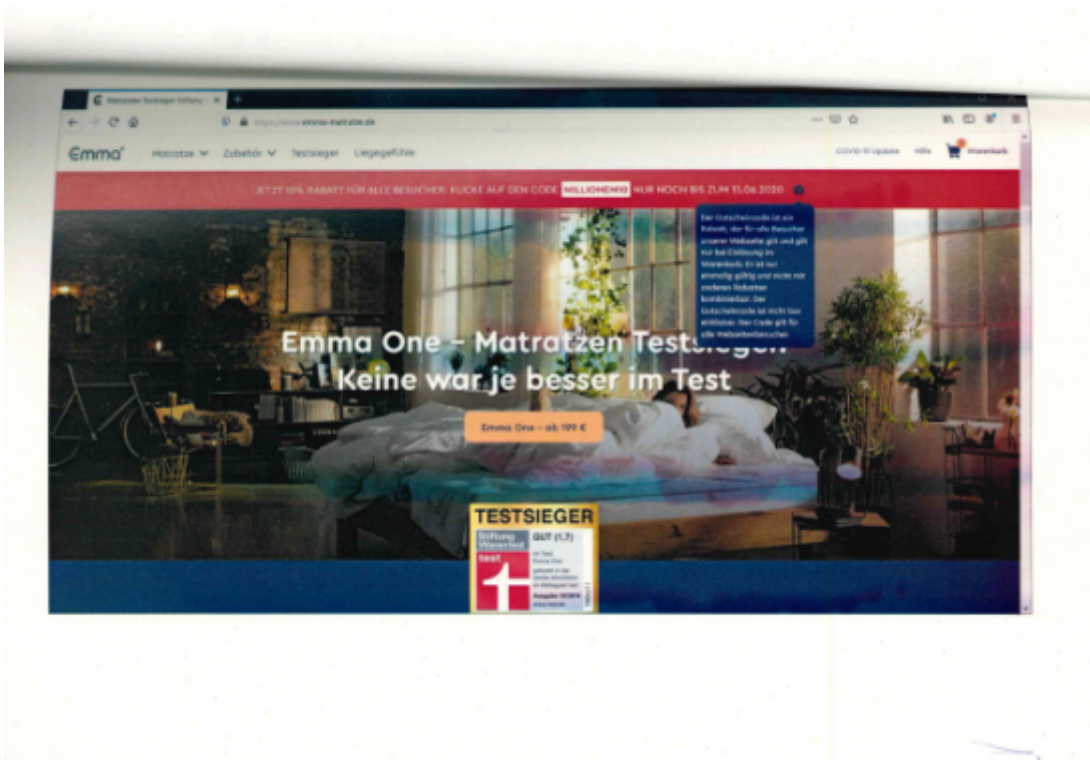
Matratzen Testsieger Stiftung ×

https://www.emma-matratze.de

Emma Matratze Zubehör Testsieger Liegegefühle COVID-19 Update Hilfe Warenkorb

JETZT 10% RABATT FÜR ALLE BESUCHER: KLICKE AUF DEN CODE MILLIONEN10 NUR NOCH BIS ZUM 15.06.2020

Der Gutscheincode ist ein Rabatt, der für alle Besucher unserer Webseite gilt und gilt nur bei Einlösung im Warenkorb. Er ist nur einmalig gültig und nicht mit anderen Rabatten kombinierbar. Der Gutscheincode ist nicht bar einlösbar. Der Code gilt für alle Webseitenbesucher.

Emma One – Matratzen Testsieger: Keine war je besser im Test

Emma One – ab 199 €

TESTSIEGER
Stiftung Warentest
test
GUT (1,7)
Im Test: Emma One
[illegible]
Ausgabe 10/2019
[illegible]